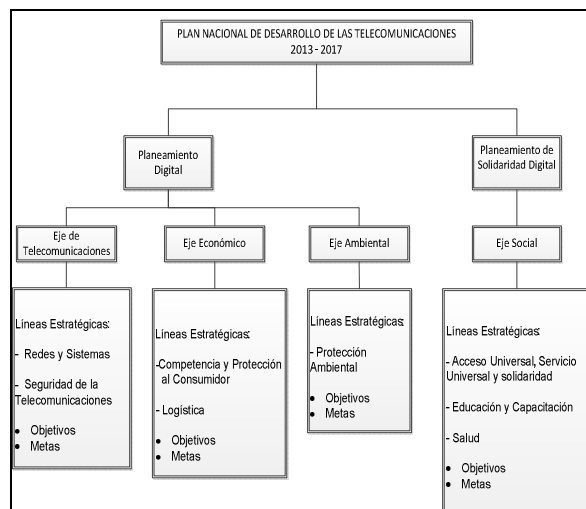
PLAN NACIONAL DE DESARROLLO DE LAS TELECOMUNICACIONES
2013 - 2017

Planeamiento Digital

Planeamiento de Solidaridad Digital

Eje de Telecomunicaciones

Líneas Estratégicas:

- Redes y Sistemas

- Seguridad de la Telecomunicaciones

• Objetivos
• Metas

Eje Económico

Líneas Estratégicas:

-Competencia y Protección al Consumidor

- Logística

• Objetivos
• Metas

Eje Ambiental

Líneas Estratégicas:

- Protección Ambiental

• Objetivos
• Metas

Eje Social

Líneas Estratégicas:

- Acceso Universal, Servicio Universal y solidaridad

- Educación y Capacitación

- Salud

• Objetivos
• Metas